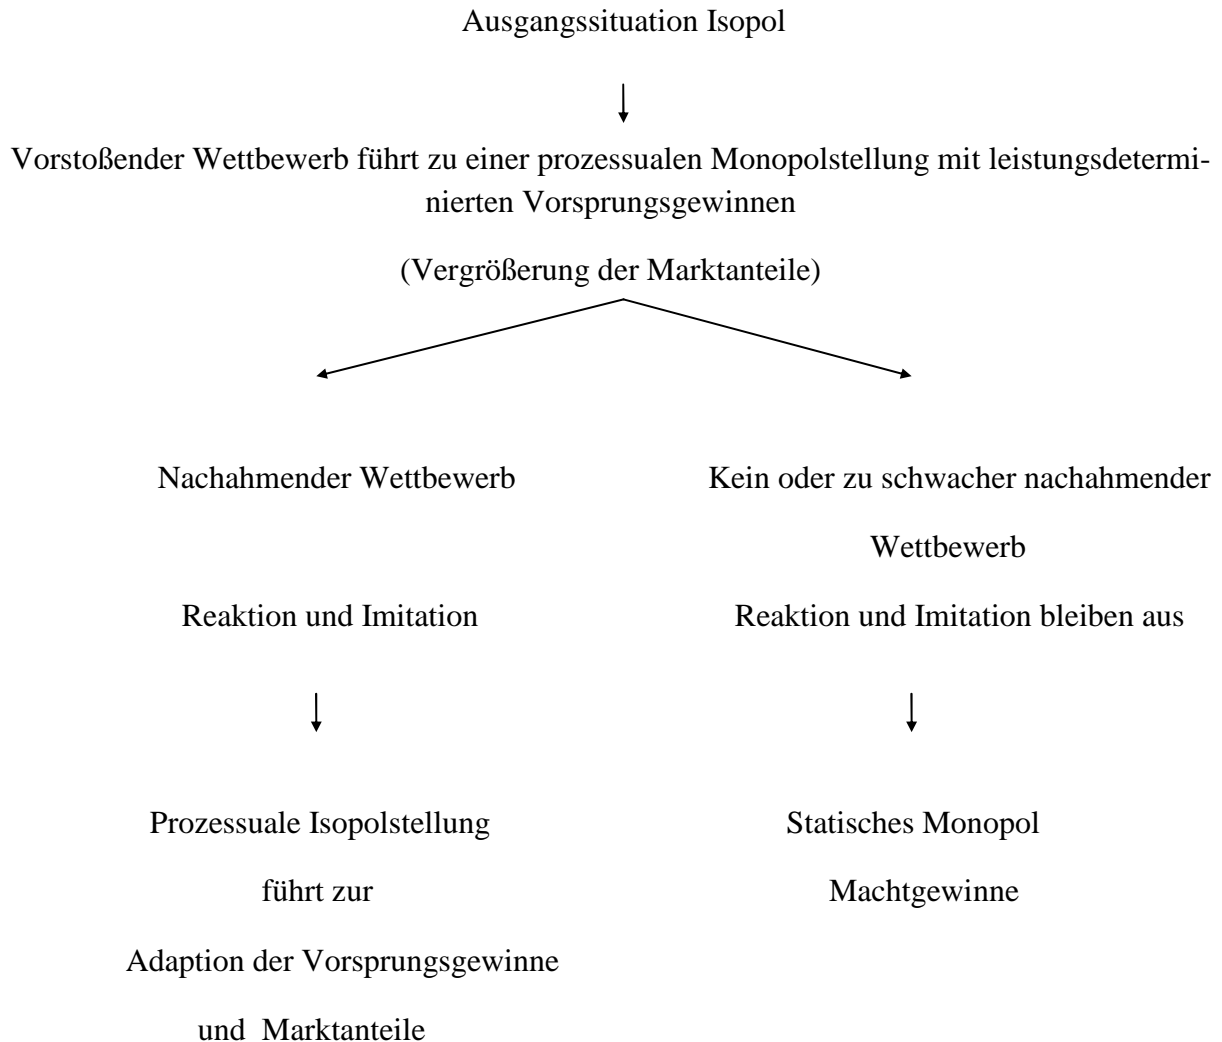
Ausgangssituation Isopol

Vorstoßender Wettbewerb führt zu einer prozessualen Monopolstellung mit leistungsdeterminierten Vorsprungsgewinnen

(Vergrößerung der Marktanteile)

Nachahmender Wettbewerb

Reaktion und Imitation

Prozessuale Isopolstellung

führt zur

Adaption der Vorsprungsgewinne

und Marktanteile

Kein oder zu schwacher nachahmender Wettbewerb

Reaktion und Imitation bleiben aus

Statisches Monopol

Machtgewinne